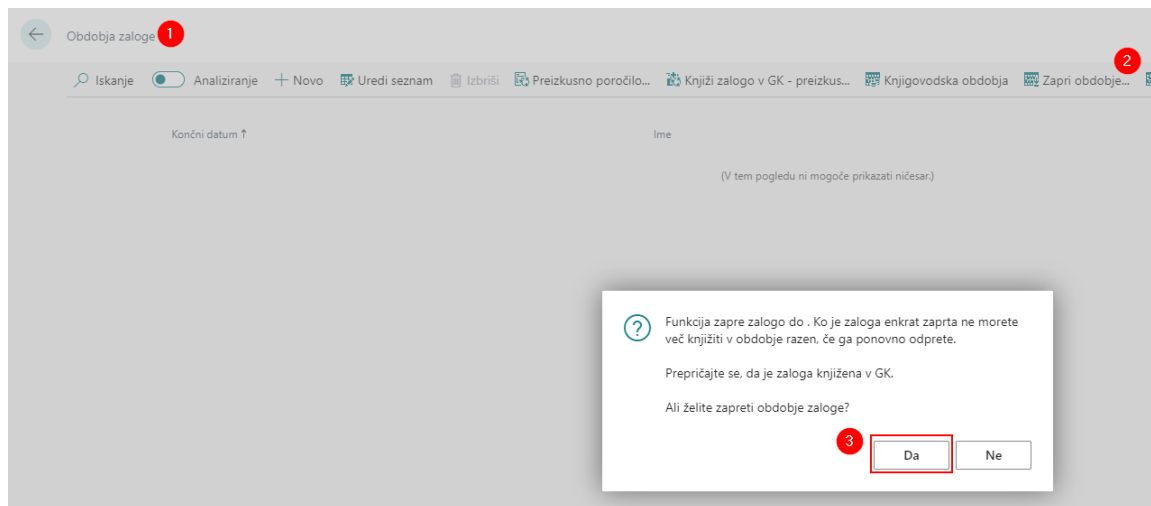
Obdobja zaloge 1

2

Iskanje Analiziranje + Novo Uredi seznam Izbriši Preizkusno poročilo... Knjiži zalogo v GK - preizkus... Knjigovodska obdobja Zapri obdobje...

Končni datum ↑

Ime

(V tem pogledu ni mogoče prikazati ničesar.)

Funkcija zapre zalogo do . Ko je zaloga enkrat zaprta ne morete več knjižiti v obdobje razen, če ga ponovno odprete.

Prepričajte se, da je zaloga knjižena v GK.

Ali želite zapreti obdobje zaloge?

3

Da

Ne